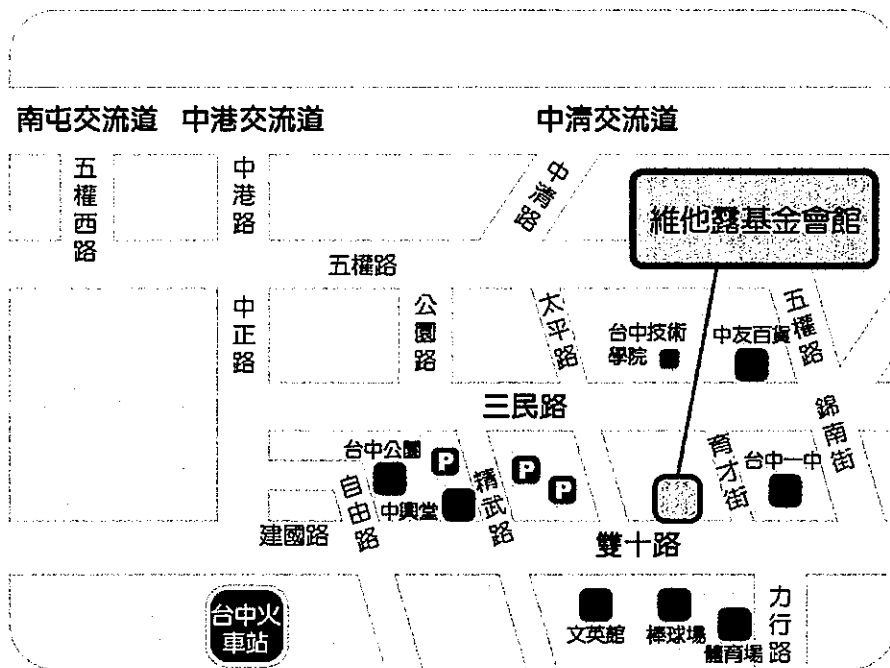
南屯交流道　中港交流道　中清交流道

五權西路

中港路

中清路

維他露基金會館

五權路

中正路

公園路

太平路

台中技術學院

中友百貨

五權路

三民路

錦南街

台中公園

P

精武路

P

P

育才街

台中一中

自由路

中興堂

建國路

雙十路

台中火車站

文英館

棒球場

體育場

力行路